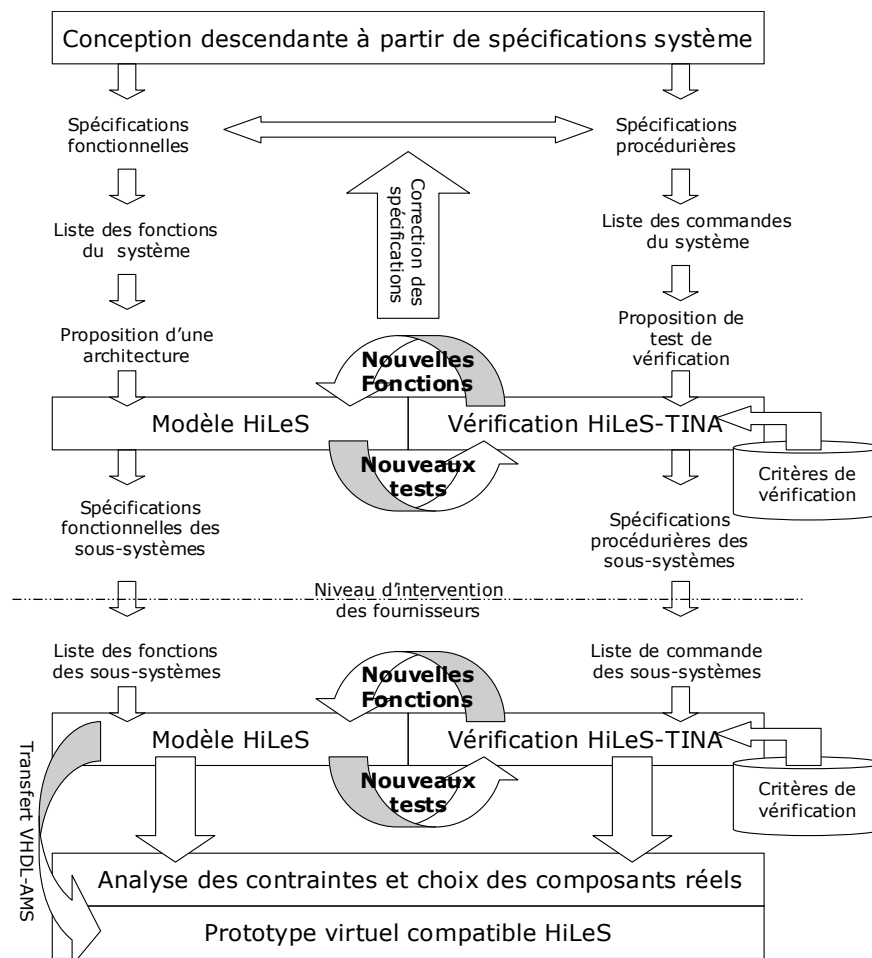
Conception descendante à partir de spécifications système

Spécifications fonctionnelles

Spécifications procédurières

Correction des spécifications

Liste des fonctions du système

Liste des commandes du système

Proposition d'une architecture

Proposition de test de vérification

Nouvelles Fonctions

Modèle HiLeS

Vérification HiLeS-TINA

Nouveaux tests

Critères de vérification

Spécifications fonctionnelles des sous-systèmes

Spécifications procédurières des sous-systèmes

Niveau d'intervention des fournisseurs

Liste des fonctions des sous-systèmes

Liste de commande des sous-systèmes

Nouvelles Fonctions

Transfert VHDL-AMS

Modèle HiLeS

Vérification HiLeS-TINA

Nouveaux tests

Critères de vérification

Analyse des contraintes et choix des composants réels

Prototype virtuel compatible HiLeS